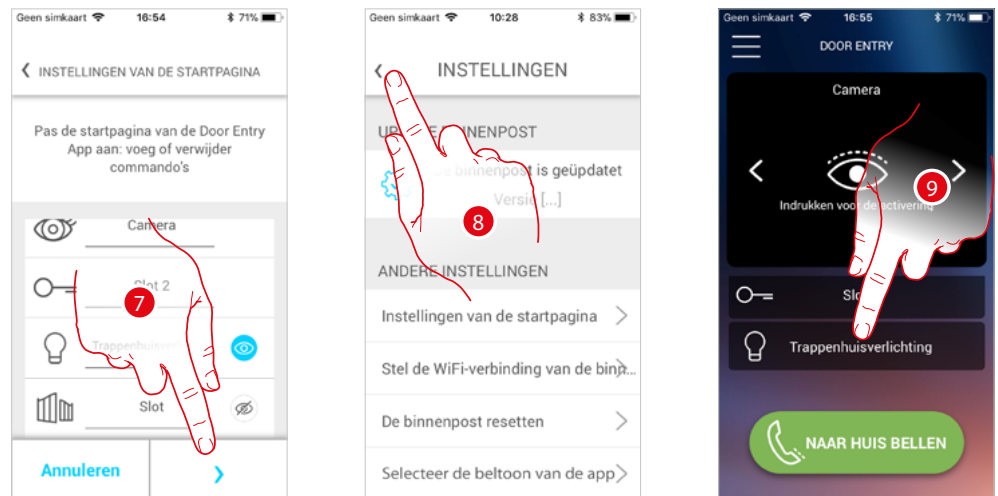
Geen simkaart 16:54 71%

INSTELLINGEN VAN DE STARTPAGINA

Pas de startpagina van de Door Entry App aan: voeg of verwijder commando's

Camera

Slot 2

7

Trappenhuisverl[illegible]

Slot

Annuleren

Geen simkaart 10:28 83%

INSTELLINGEN

U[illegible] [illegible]INNENPOST

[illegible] binnenpost is geüpdatet

Versi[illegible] [...]

8

ANDERE INSTELLINGEN

Instellingen van de startpagina

Stel de WiFi-verbinding van de binn...

De binnenpost resetten

Selecteer de beltoon van de app

Geen simkaart 16:55 71%

DOOR ENTRY

Camera

9

Indrukken voor de activering

Slo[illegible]

Trappenhuisverlichting

NAAR HUIS BELLEN